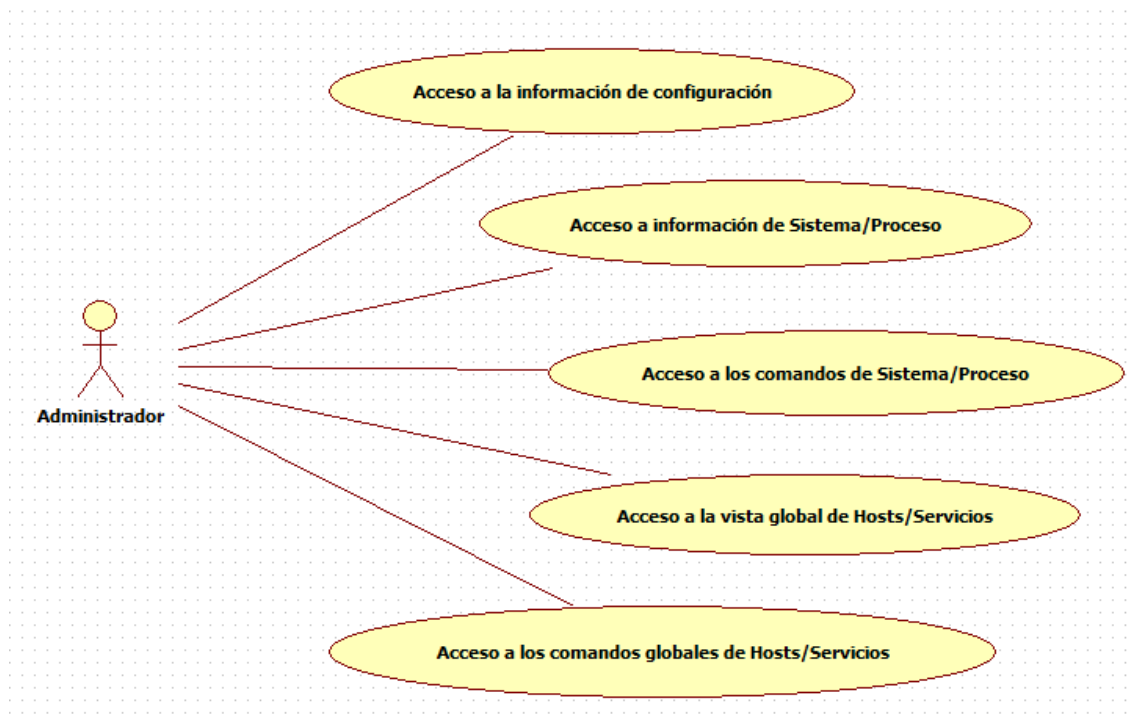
Acceso a la información de configuración

Acceso a información de Sistema/Proceso

Administrador

Acceso a los comandos de Sistema/Proceso

Acceso a la vista global de Hosts/Servicios

Acceso a los comandos globales de Hosts/Servicios